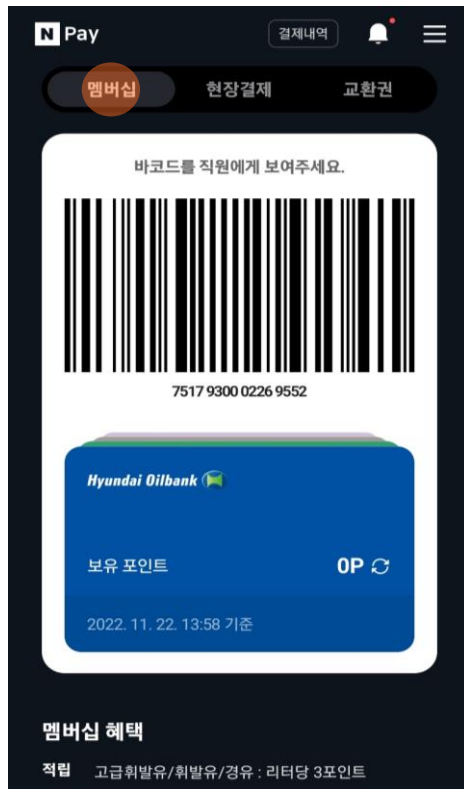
N Pay

결제내역

멤버십 현장결제 교환권

바코드를 직원에게 보여주세요.

7517 9300 0226 9552

Hyundai Oilbank

보유 포인트 0P

2022. 11. 22. 13:58 기준

멤버십 혜택

적립 고급휘발유/휘발유/경유 : 리터당 3포인트